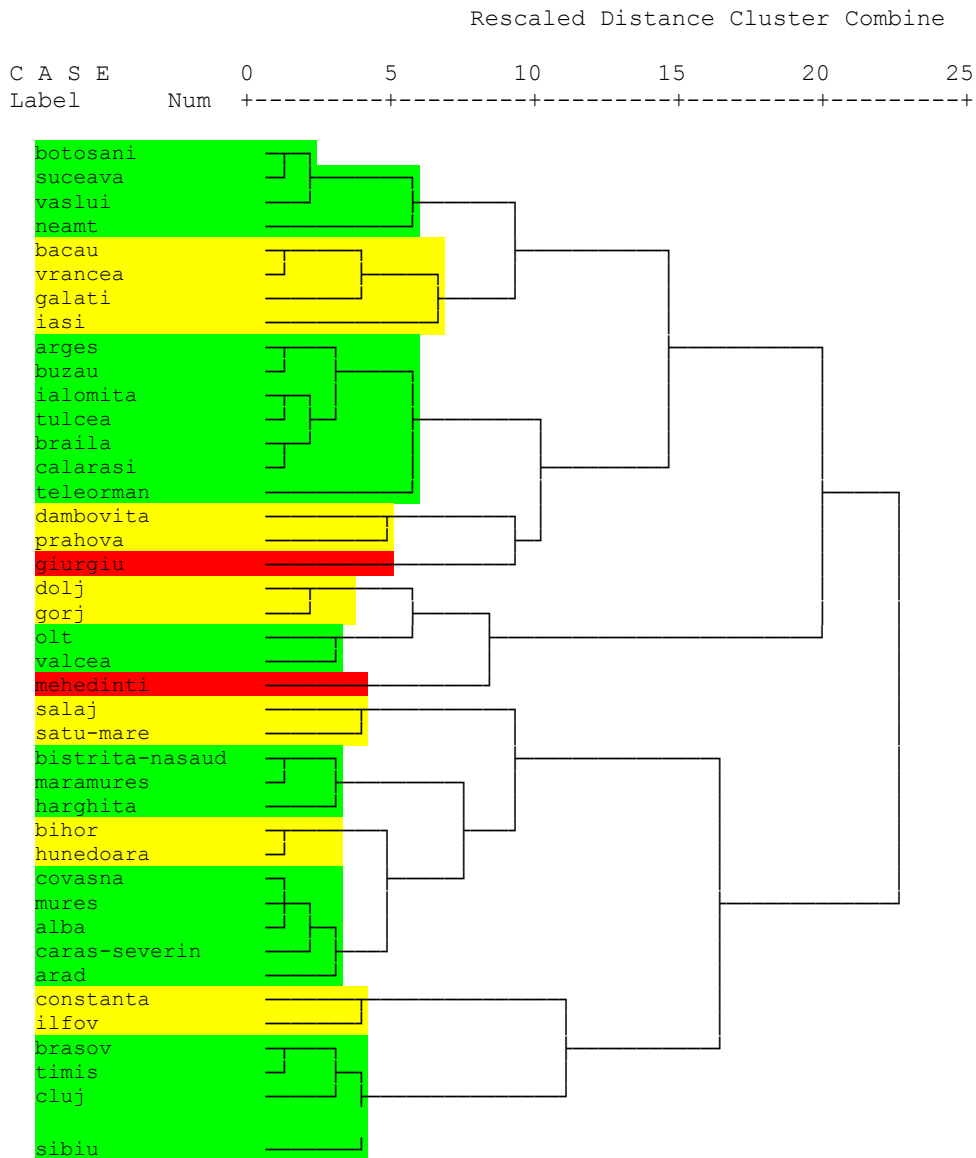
Rescaled Distance Cluster Combine

C A S E 0 5 10 15 20 25
Label Num +---------+---------+---------+---------+---------+

botosani
suceava
vaslui
neamt
bacau
vrancea
galati
iasi
arges
buzau
ialomita
tulcea
braila
calarasi
teleorman
dambovita
prahova
giurgiu
dolj
gorj
olt
valcea
mehedinti
salaj
satu-mare
bistrita-nasaud
maramures
harghita
bihor
hunedoara
covasna
mures
alba
caras-severin
arad
constanta
ilfov
brasov
timis
cluj
sibiu